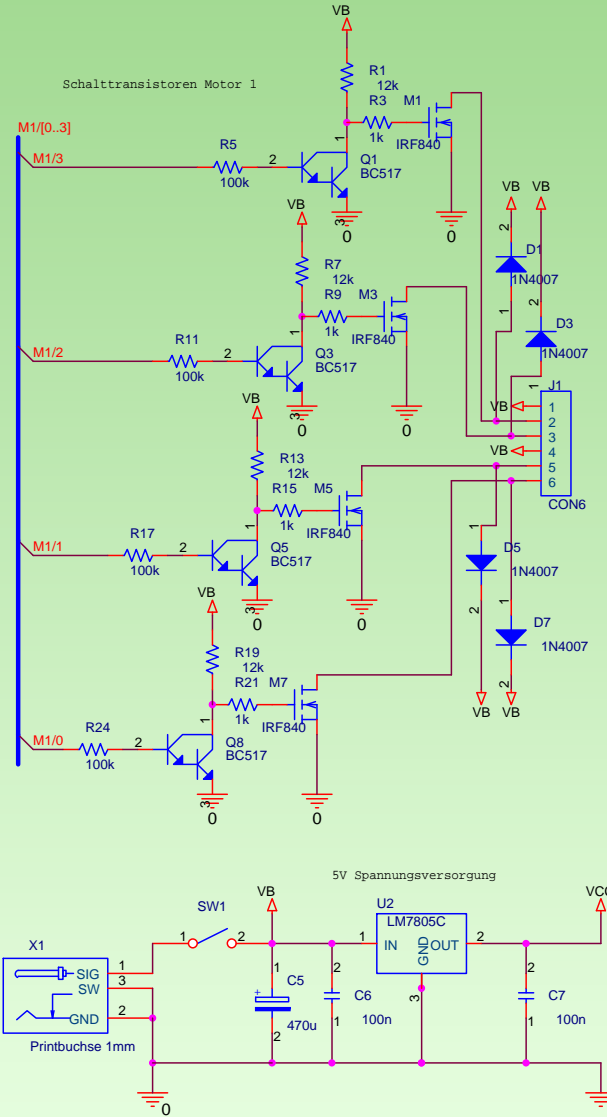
Schalttransistoren Motor 1

VB
R1
12k
R3
1k
M1
IRF840
M1/[0..3]
M1/3
R5
100k
2
1
Q1
BC517
3
0
0
VB
VB
VB
2
D1
1N4007
1
2
D3
1N4007
1
R7
12k
R9
1k
M3
IRF840
M1/2
R11
100k
2
1
Q3
BC517
3
0
0
J1
1
2
3
4
5
6
CON6
VB
VB
R13
12k
R15
1k
M5
IRF840
M1/1
R17
100k
2
1
Q5
BC517
3
0
0
1
D5
1N4007
2
1
D7
1N4007
2
VB
VB
VB
R19
12k
R21
1k
M7
IRF840
M1/0
R24
100k
2
1
Q8
BC517
3
0
0

5V Spannungsversorgung

X1
SIG
SW
GND
1
3
2
Printbuchse 1mm
SW1
1
2
VB
1
C5
470u
2
2
C6
100n
1
U2
LM7805C
1
IN
GND
OUT
2
3
2
C7
100n
1
VCC
0